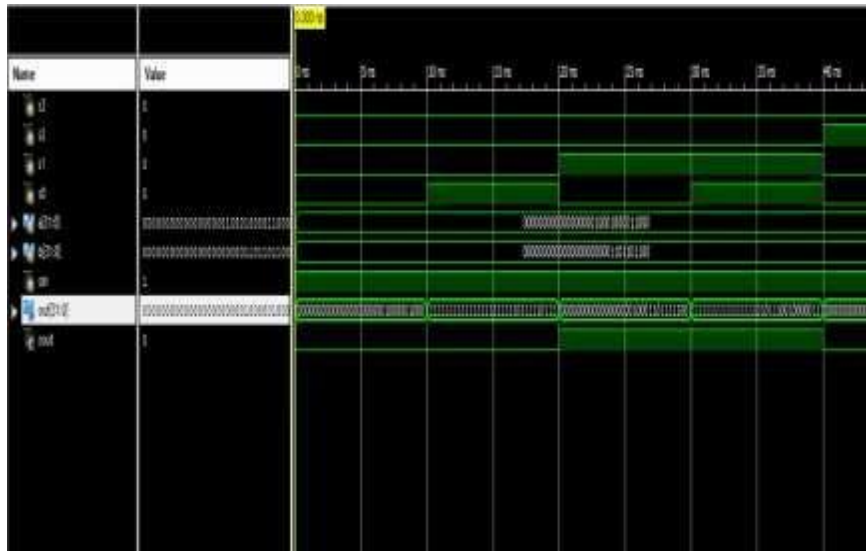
0.000 ns

| Name | Value |
|---|---|
| s2 | 1 |
| s1 | 0 |
| s1 | 1 |
| s0 | 1 |
| a[31:0] | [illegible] |
| b[31:0] | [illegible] |
| cin | 1 |
| out[31:0] | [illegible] |
| cout | 1 |

0 ns 5 ns 10 ns 15 ns 20 ns 25 ns 30 ns 35 ns 40 ns

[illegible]
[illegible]
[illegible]